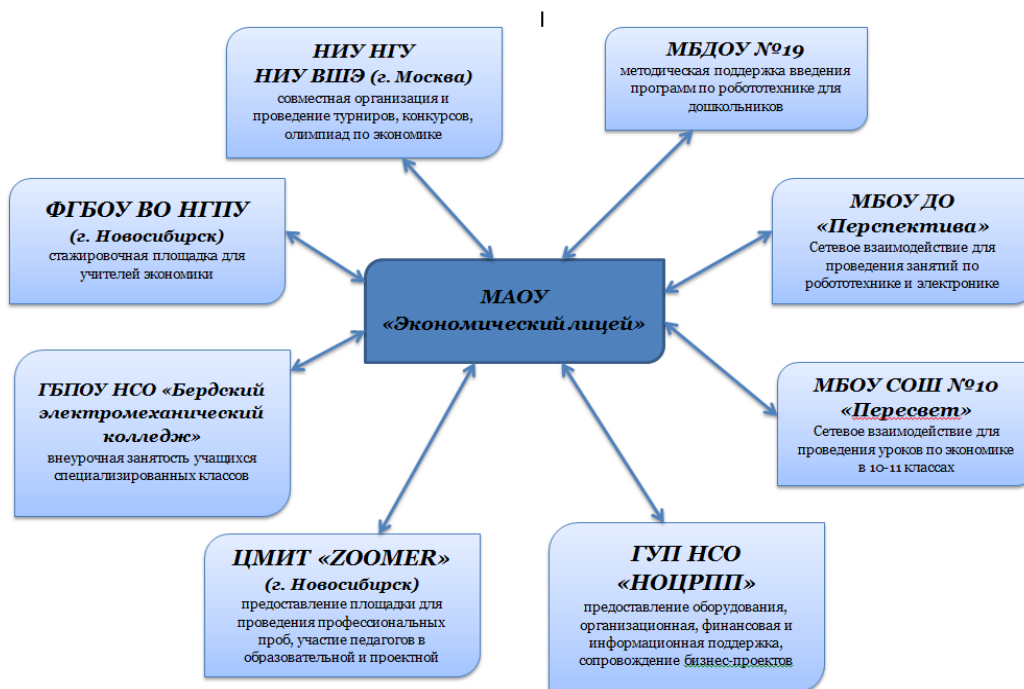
МАОУ
«Экономический лицей»

НИУ НГУ
НИУ ВШЭ (г. Москва)
совместная организация и проведение турниров, конкурсов, олимпиад по экономике

МБДОУ №19
методическая поддержка введения программ по робототехнике для дошкольников

ФГБОУ ВО НГПУ
(г. Новосибирск)
стажировочная площадка для учителей экономики

МБОУ ДО
«Перспектива»
Сетевое взаимодействие для проведения занятий по робототехнике и электронике

ГБПОУ НСО «Бердский электромеханический колледж»
внеурочная занятость учащихся специализированных классов

МБОУ СОШ №10
«Пересвет»
Сетевое взаимодействие для проведения уроков по экономике в 10-11 классах

ЦМИТ «ZOOMER»
(г. Новосибирск)
предоставление площадки для проведения профессиональных проб, участие педагогов в образовательной и проектной

ГУП НСО
«НОЦРПП»
предоставление оборудования, организационная, финансовая и информационная поддержка, сопровождение бизнес-проектов